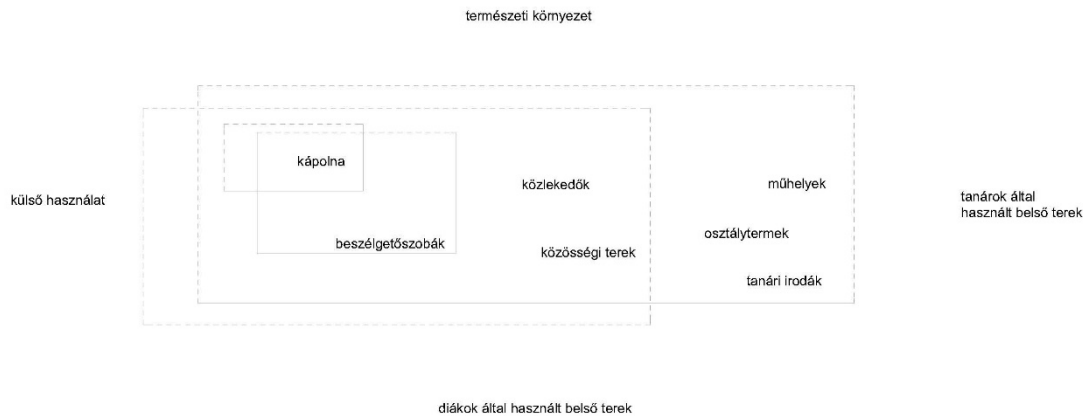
természeti környezet

kápolna

közlekedők

műhelyek

külső használat

tanárok által használt belső terek

beszélgetőszobák

közösségi terek

osztálytermek

tanári irodák

diákok által használt belső terek